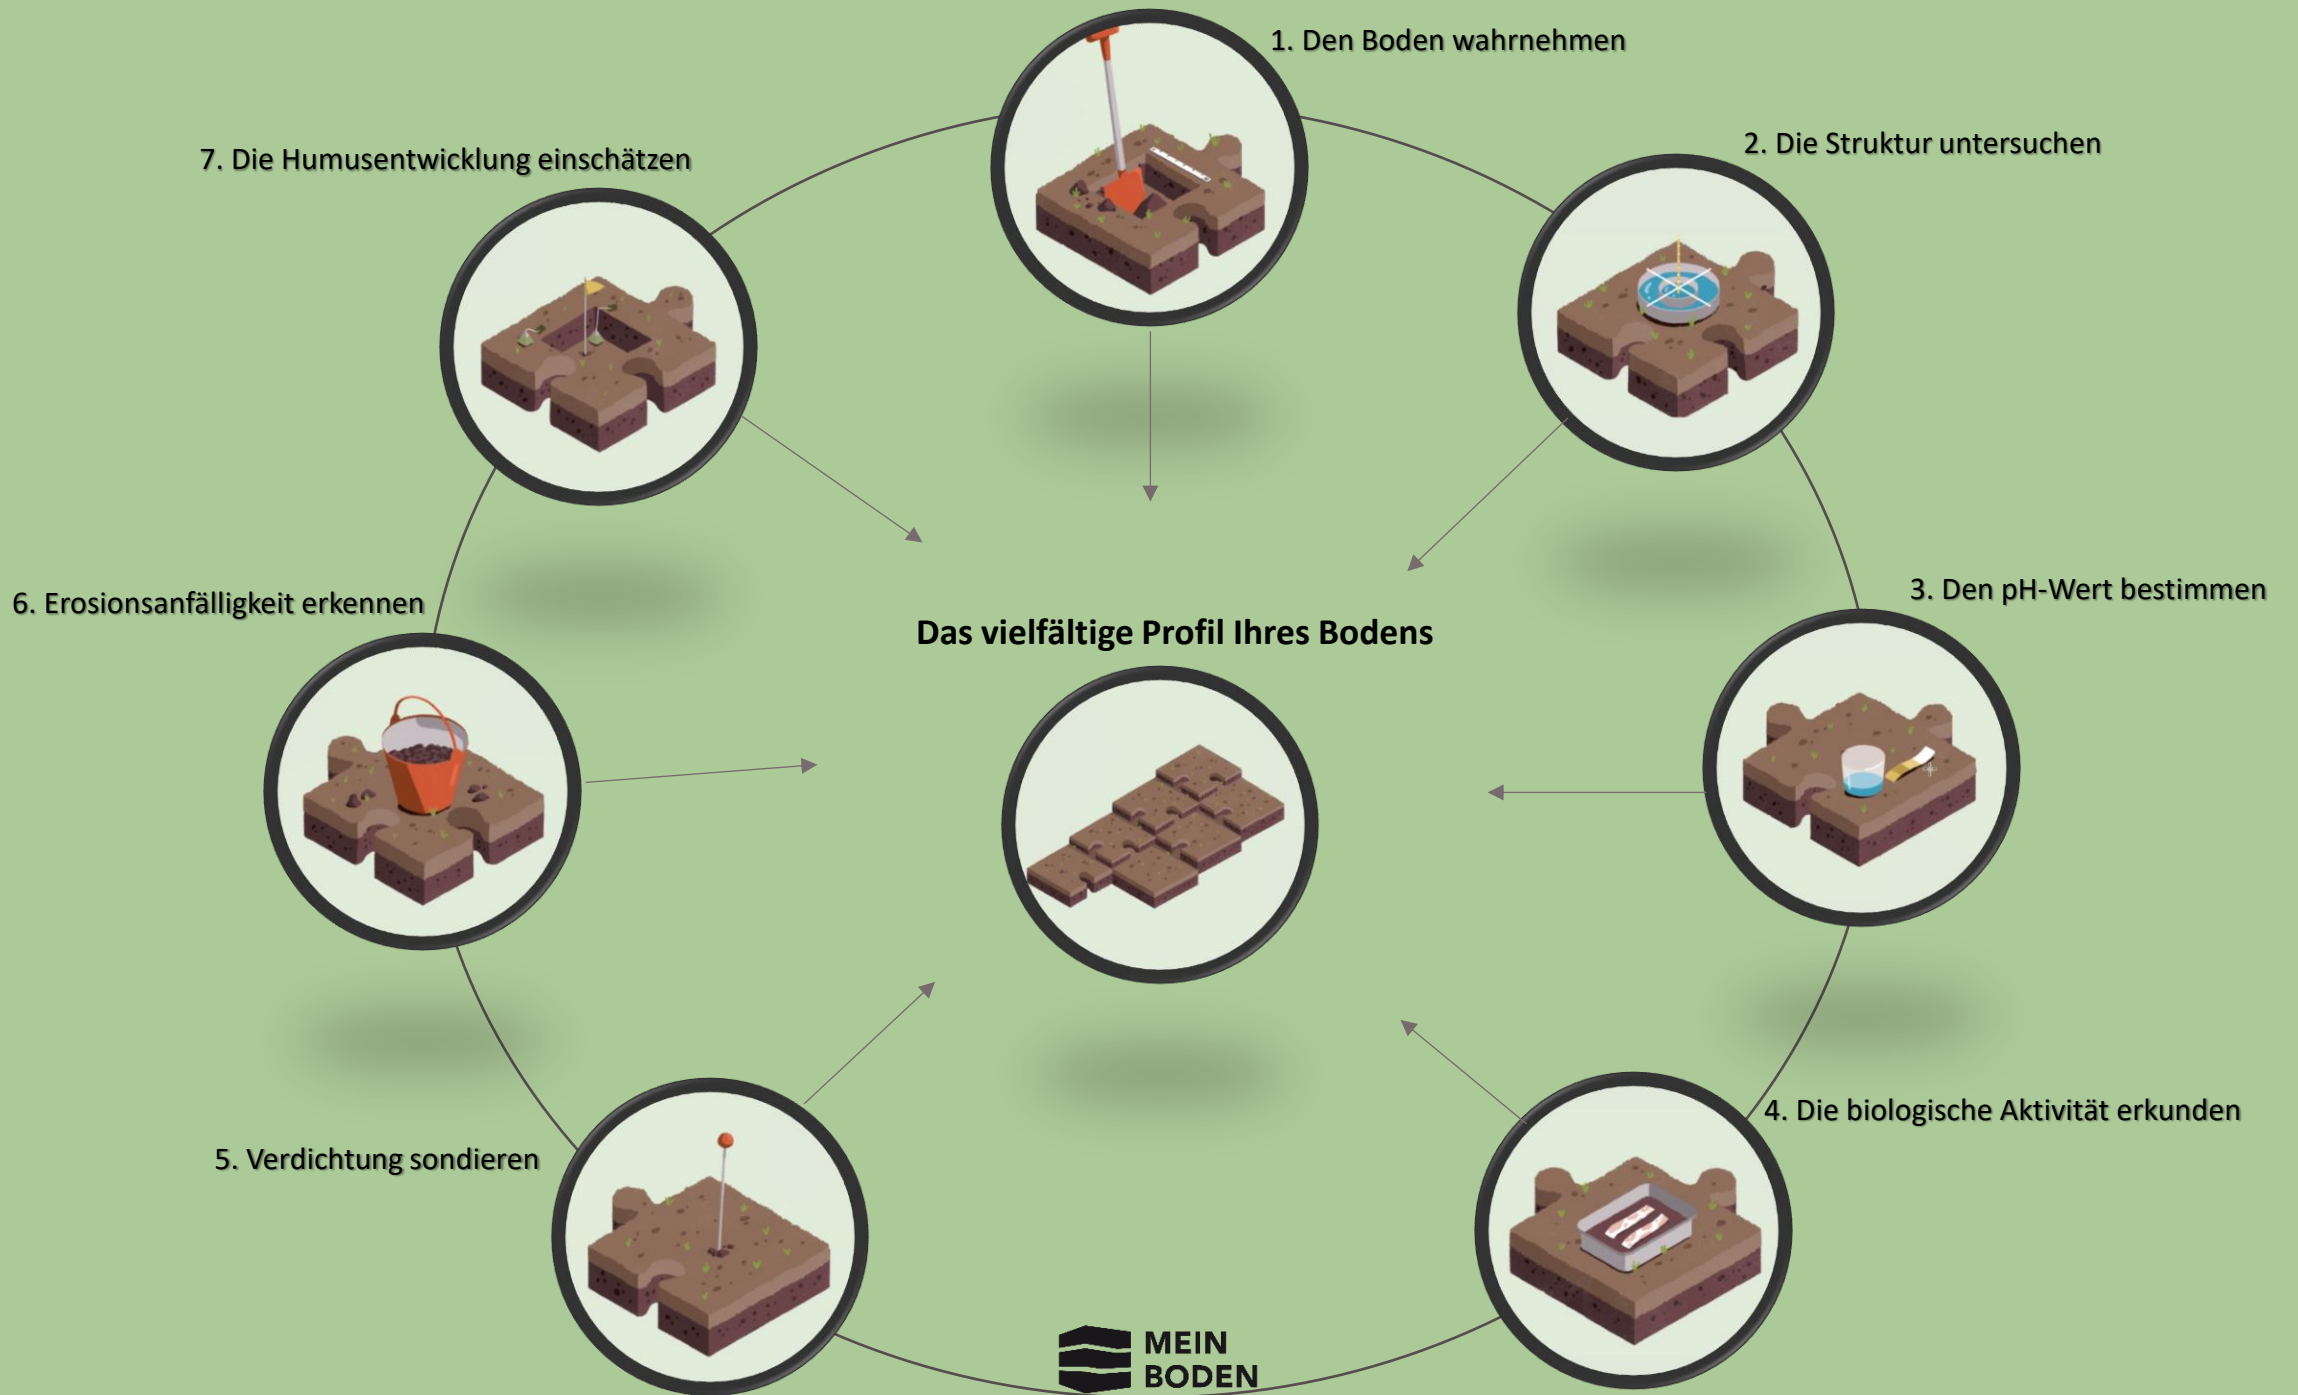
1. Den Boden wahrnehmen

7. Die Humusentwicklung einschätzen

2. Die Struktur untersuchen

6. Erosionsanfälligkeit erkennen

Das vielfältige Profil Ihres Bodens

3. Den pH-Wert bestimmen

4. Die biologische Aktivität erkunden

5. Verdichtung sondieren

MEIN BODEN